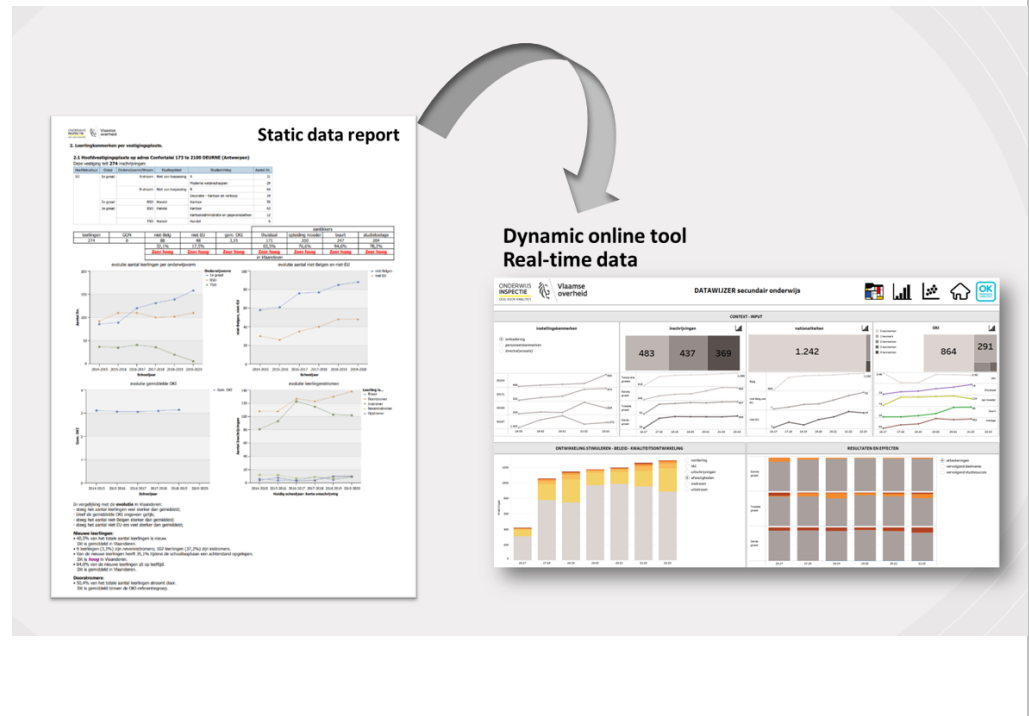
Static data report

2. Leerlingkenmerken per vestigingsplaats.

2.1 Hoofdvestigingsplaats op adres Conforlaan 172 te 2100 DEURNE (Antwerpen)

Deze vestiging telt 274 inschrijvingen.

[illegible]

evolutie aantal leerlingen per onderwijsvorm

evolutie aantal niet-Belgen en niet-EU

evolutie gemiddelde OKI

evolutie leerlingenstromen

Dynamic online tool
Real-time data

ONDERWIJS INSPECTIE

Vlaamse overheid

DATAWIJZER secundair onderwijs

OK

CONTEXT - INPUT

Instellingskenmerken

Inschrijvingen

nationaliteiten

OKI

483

437

369

1.242

864

291

ONTWIKKELING STIMULEREN - BELEID - KWALITEITSONTWIKKELING

RESULTATEN EN EFFECTEN